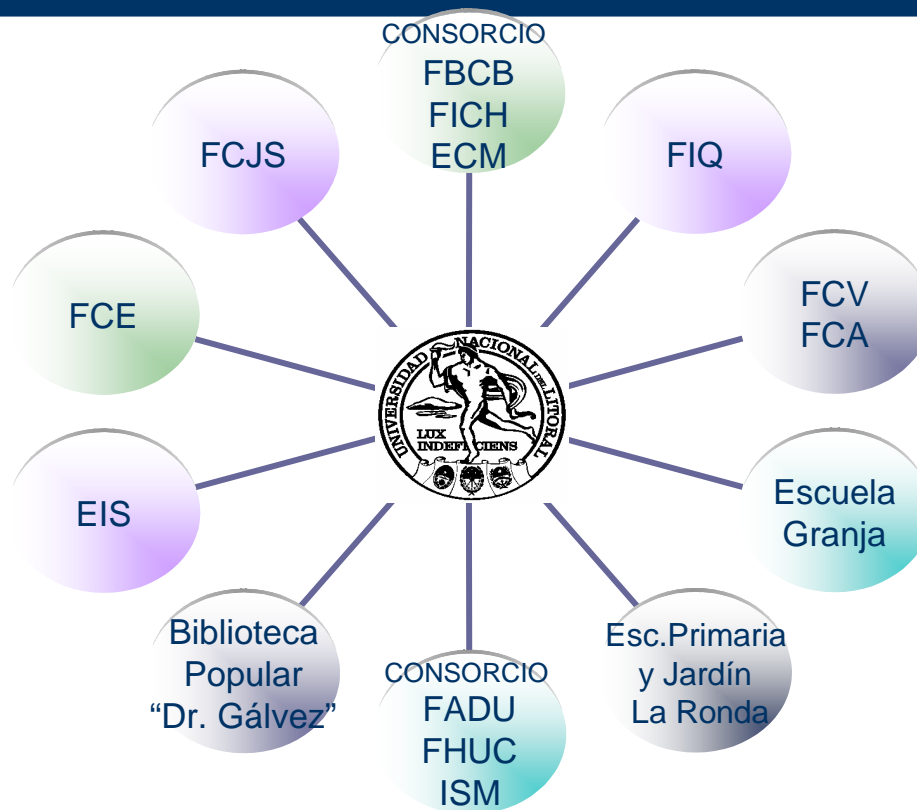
CONSORCIO
FBCB
FICH
ECM

FIQ

FCV
FCA

Escuela
Granja

Esc.Primaria
y Jardín
La Ronda

CONSORCIO
FADU
FHUC
ISM

Biblioteca
Popular
“Dr. Gálvez”

EIS

FCE

FCJS

UNIVERSIDAD NACIONAL DEL LITORAL
LUX INDEFICIENS